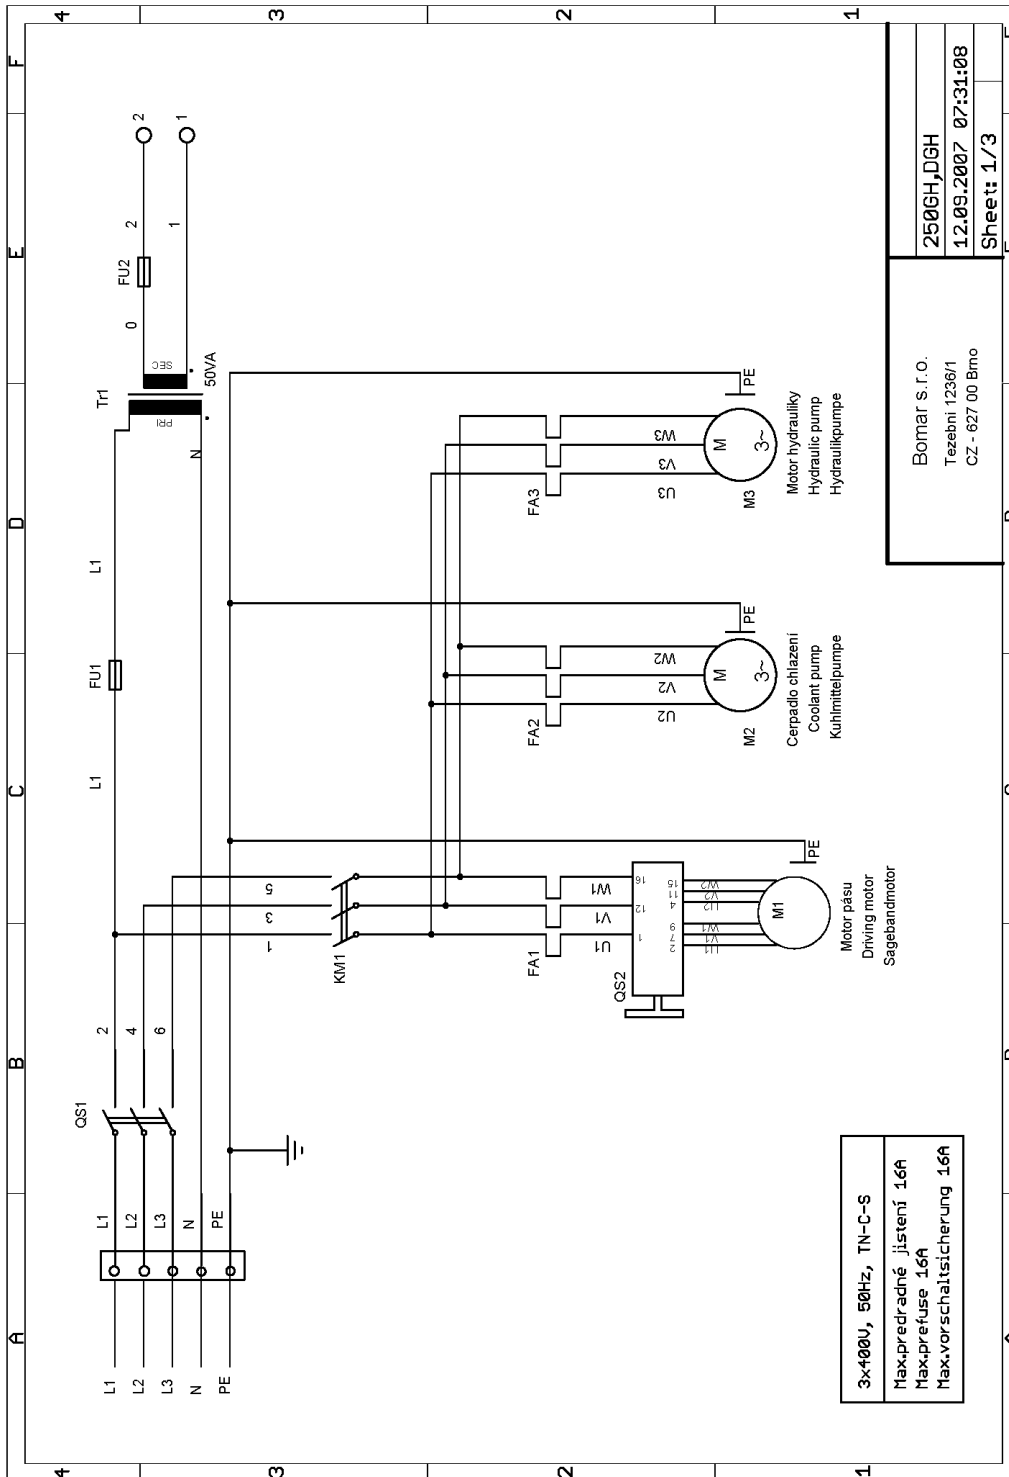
4
3
2
1
F
E
D
C
B
A

L1
L2
L3
N
PE

L1
L2
L3
N
PE

QS1
2
4
6

1
3
5
KM1

FA1
U1
V1
W1
QS2
1
12
16
2 3 9 7 4 11 15
L1 W1 L2 V2 W2
M1
PE
Motor pásu
Driving motor
Sagebandmotor

L1
FU1
L1

FA2
U2
V2
W2
M
3~
M2
PE
Cerpadlo chlazeni
Coolant pump
Kuhlmittelpumpe

FA3
U3
V3
W3
M
3~
M3
PE
Motor hydrauliky
Hydraulic pump
Hydraulikpumpe

Tr1
PRI
SEC
N
50VA

0
FU2
2
1
2
1

Bomar s.r.o.
Tezebni 1236/1
CZ - 627 00 Brno

250GH,DGH
12.09.2007 07:31:08
Sheet: 1/3

3x400V, 50Hz, TN-C-S
Max.predradné jistení 16A
Max.prefuse 16A
Max.vorschaltsicherung 16A